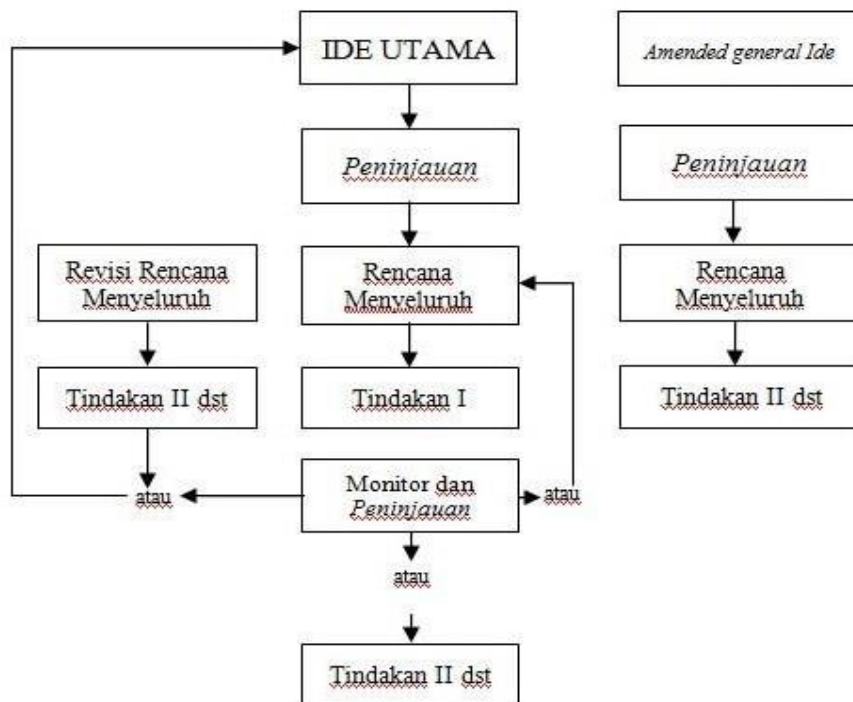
IDE UTAMA

Amended general Ide

Peninjauan

Peninjauan

Revisi Rencana Menyeluruh

Rencana Menyeluruh

Rencana Menyeluruh

Tindakan II dst

Tindakan I

Tindakan II dst

atau

Monitor dan Peninjauan

atau

atau

Tindakan II dst